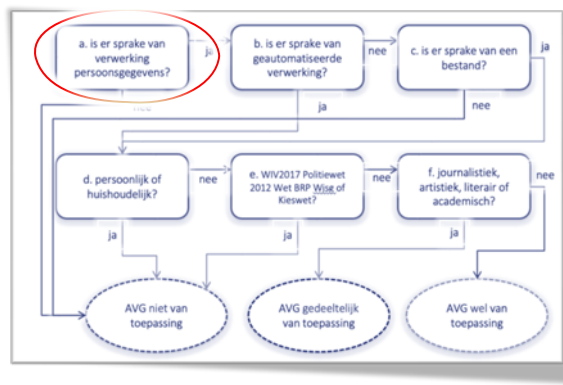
a. is er sprake van verwerking persoonsgegevens?

ja

b. is er sprake van geautomatiseerde verwerking?

nee

c. is er sprake van een bestand?

ja

nee

ja

nee

d. persoonlijk of huishoudelijk?

nee

e. WIV2017 Politiewet 2012 Wet BRP Wise of Kieswet?

nee

f. journalistiek, artistiek, literair of academisch?

nee

ja

ja

ja

AVG niet van toepassing

AVG gedeeltelijk van toepassing

AVG wel van toepassing